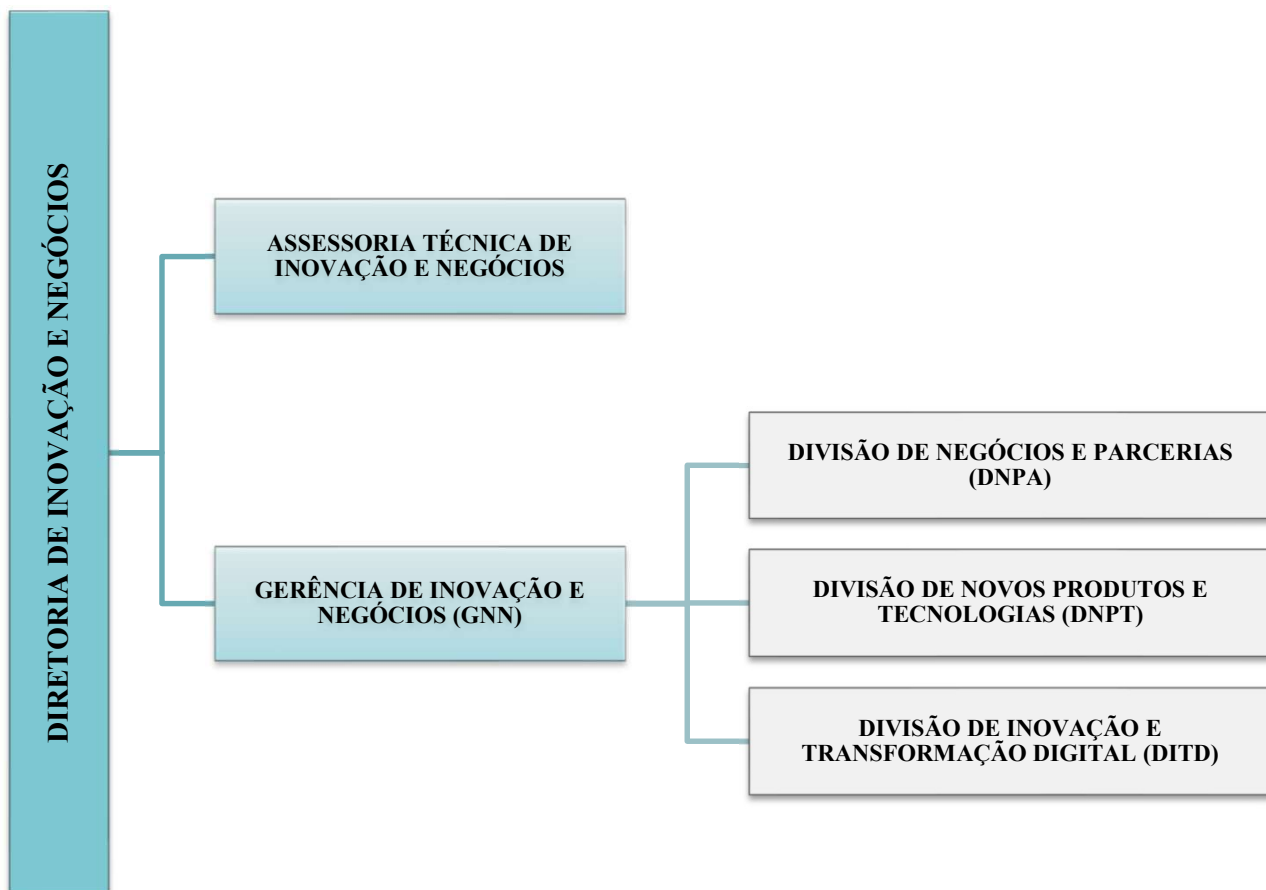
DIRETORIA DE INOVAÇÃO E NEGÓCIOS

ASSESSORIA TÉCNICA DE INOVAÇÃO E NEGÓCIOS

GERÊNCIA DE INOVAÇÃO E NEGÓCIOS (GNN)

DIVISÃO DE NEGÓCIOS E PARCERIAS (DNPA)

DIVISÃO DE NOVOS PRODUTOS E TECNOLOGIAS (DNPT)

DIVISÃO DE INOVAÇÃO E TRANSFORMAÇÃO DIGITAL (DITD)